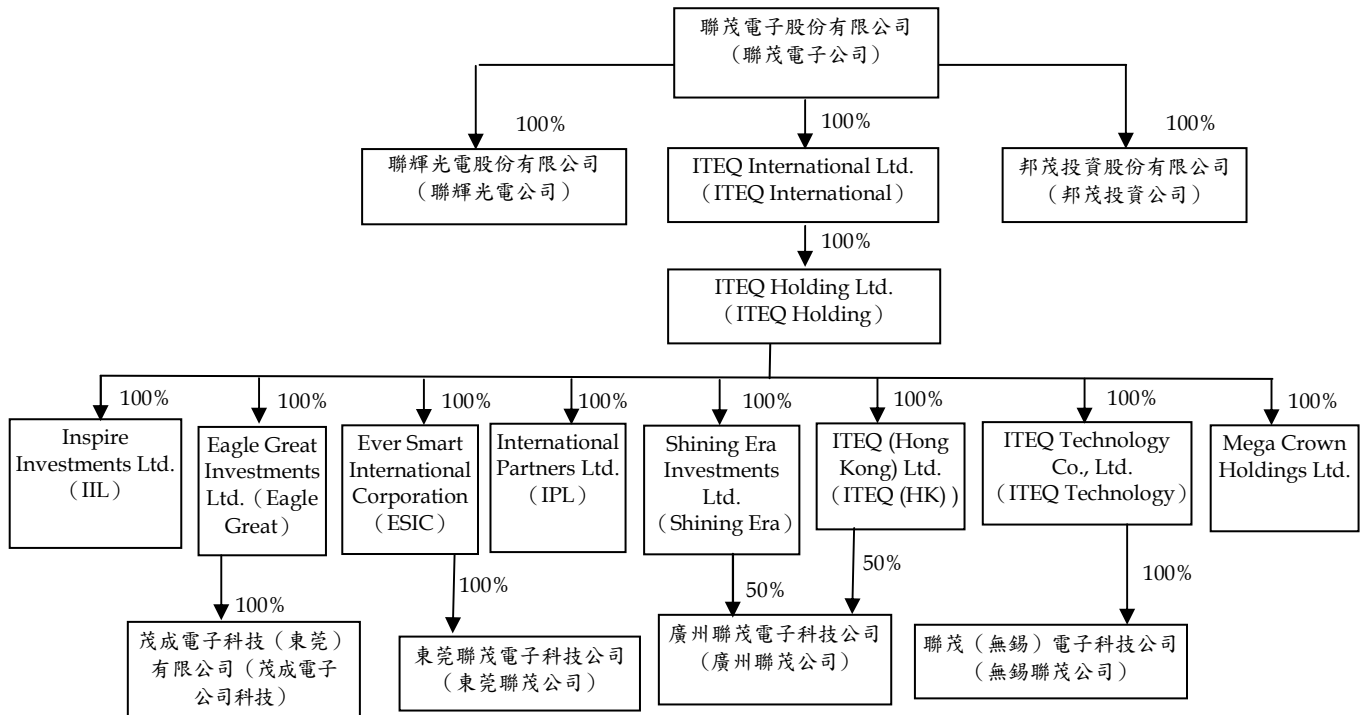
聯茂電子股份有限公司
（聯茂電子公司）

100%

100%

100%

聯輝光電股份有限公司
（聯輝光電公司）

ITEQ International Ltd.
（ITEQ International）

邦茂投資股份有限公司
（邦茂投資公司）

100%

ITEQ Holding Ltd.
（ITEQ Holding）

100%

Inspire Investments Ltd.
（IIL）

100%

Eagle Great Investments Ltd.（Eagle Great）

100%

Ever Smart International Corporation
（ESIC）

100%

International Partners Ltd.
（IPL）

100%

Shining Era Investments Ltd.
（Shining Era）

100%

ITEQ (Hong Kong) Ltd.
（ITEQ (HK)）

100%

ITEQ Technology Co., Ltd.
（ITEQ Technology）

100%

Mega Crown Holdings Ltd.

100%

茂成電子科技（東莞）有限公司（茂成電子公司科技）

100%

東莞聯茂電子科技公司
（東莞聯茂公司）

50%

50%

廣州聯茂電子科技公司
（廣州聯茂公司）

100%

聯茂（無錫）電子科技公司
（無錫聯茂公司）